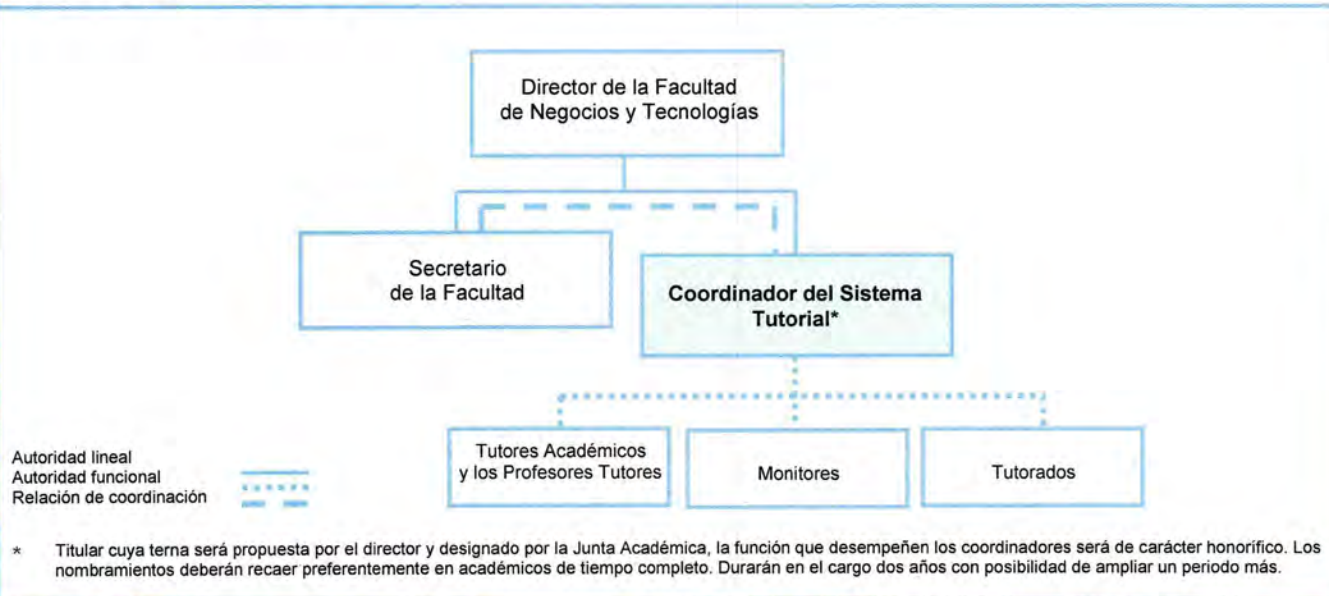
Director de la Facultad de Negocios y Tecnologías

Secretario de la Facultad

Coordinador del Sistema Tutorial*

Tutores Académicos y los Profesores Tutores

Monitores

Tutorados

Autoridad lineal
Autoridad funcional
Relación de coordinación

* Titular cuya terna será propuesta por el director y designado por la Junta Académica, la función que desempeñen los coordinadores será de carácter honorífico. Los nombramientos deberán recaer preferentemente en académicos de tiempo completo. Durarán en el cargo dos años con posibilidad de ampliar un periodo más.